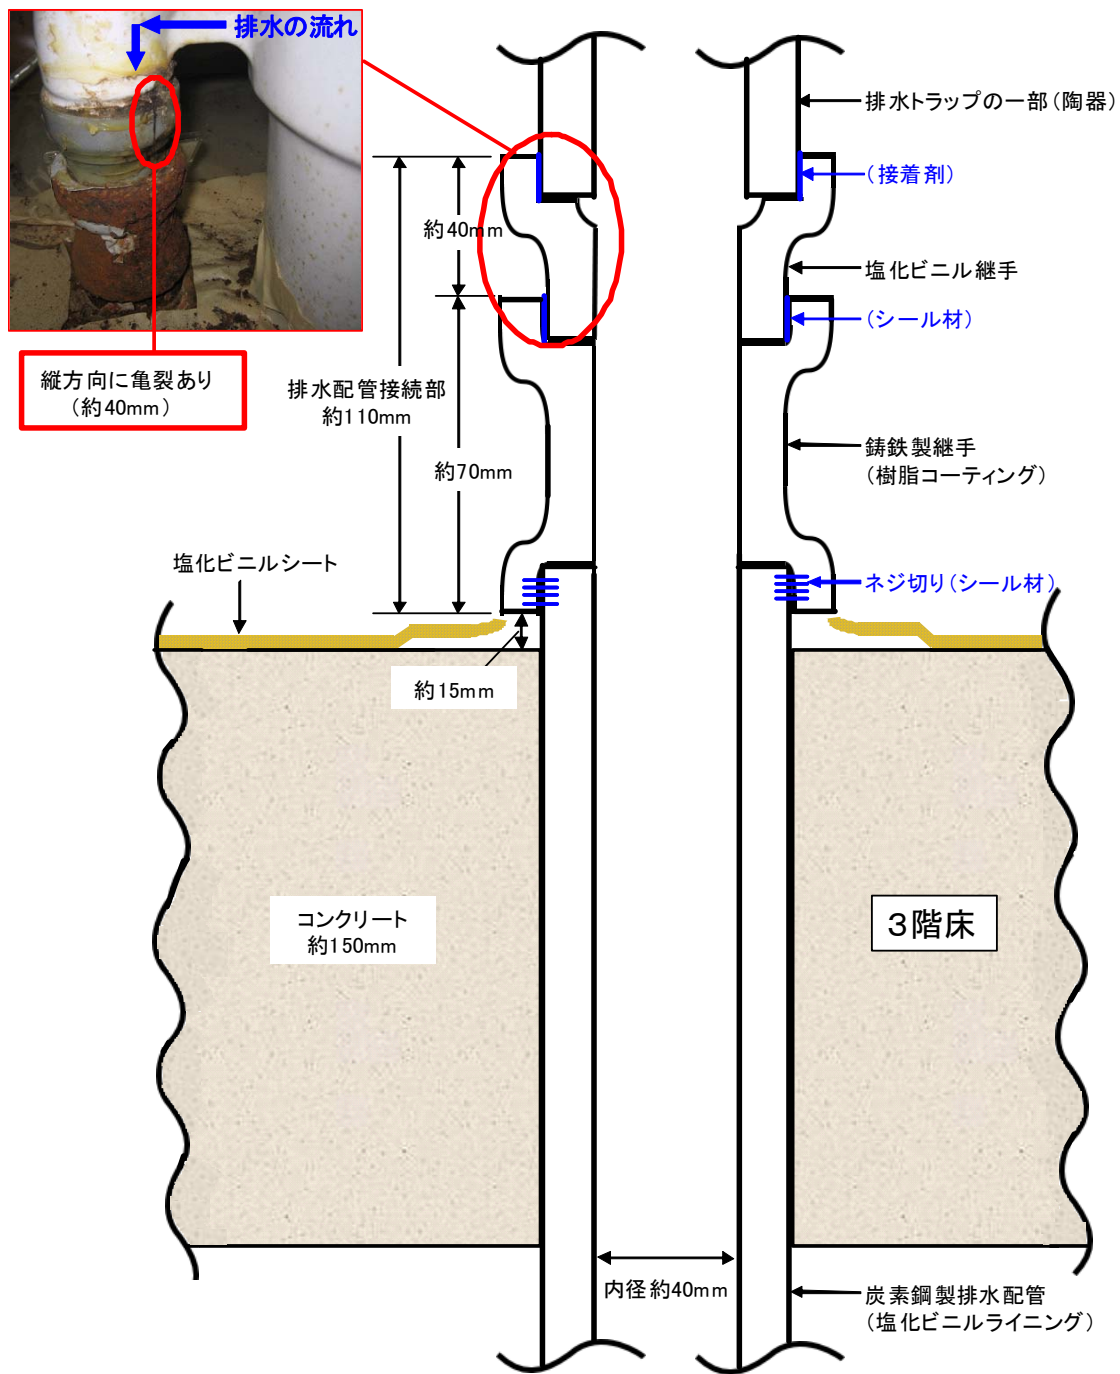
排水の流れ

縦方向に亀裂あり
（約40mm）

排水トラップの一部（陶器）

（接着剤）

約40mm

塩化ビニル継手

（シール材）

排水配管接続部
約110mm

約70mm

鋳鉄製継手
（樹脂コーティング）

塩化ビニルシート

ネジ切り（シール材）

約15mm

コンクリート
約150mm

3階床

内径約40mm

炭素鋼製排水配管
（塩化ビニルライニング）